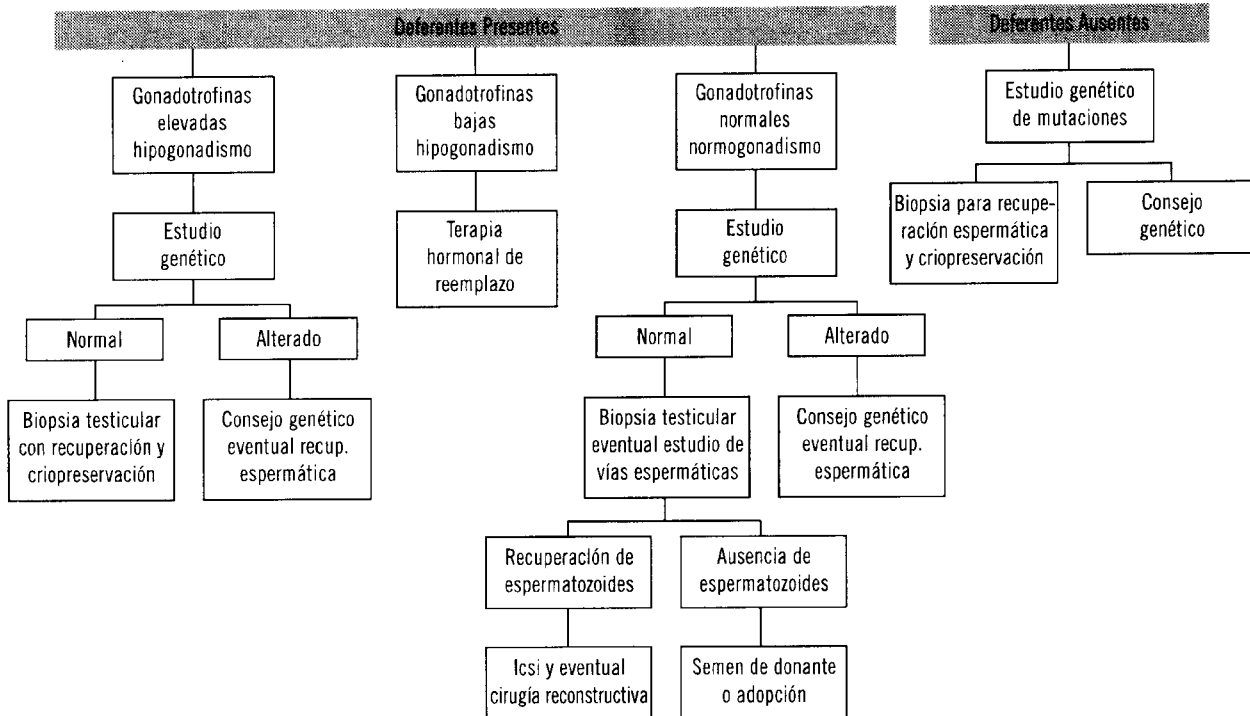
Deferentes Presentes

Gonadotrofinas elevadas hipogonadismo

Estudio genético

Normal

Biopsia testicular con recuperación y criopreservación

Alterado

Consejo genético eventual recup. espermática

Gonadotrofinas bajas hipogonadismo

Terapia hormonal de reemplazo

Gonadotrofinas normales normogonadismo

Estudio genético

Normal

Biopsia testicular eventual estudio de vías espermáticas

Recuperación de espermatozoides

Icsi y eventual cirugía reconstructiva

Ausencia de espermatozoides

Semen de donante o adopción

Alterado

Consejo genético eventual recup. espermática

Deferentes Ausentes

Estudio genético de mutaciones

Biopsia para recuperación espermática y criopreservación

Consejo genético